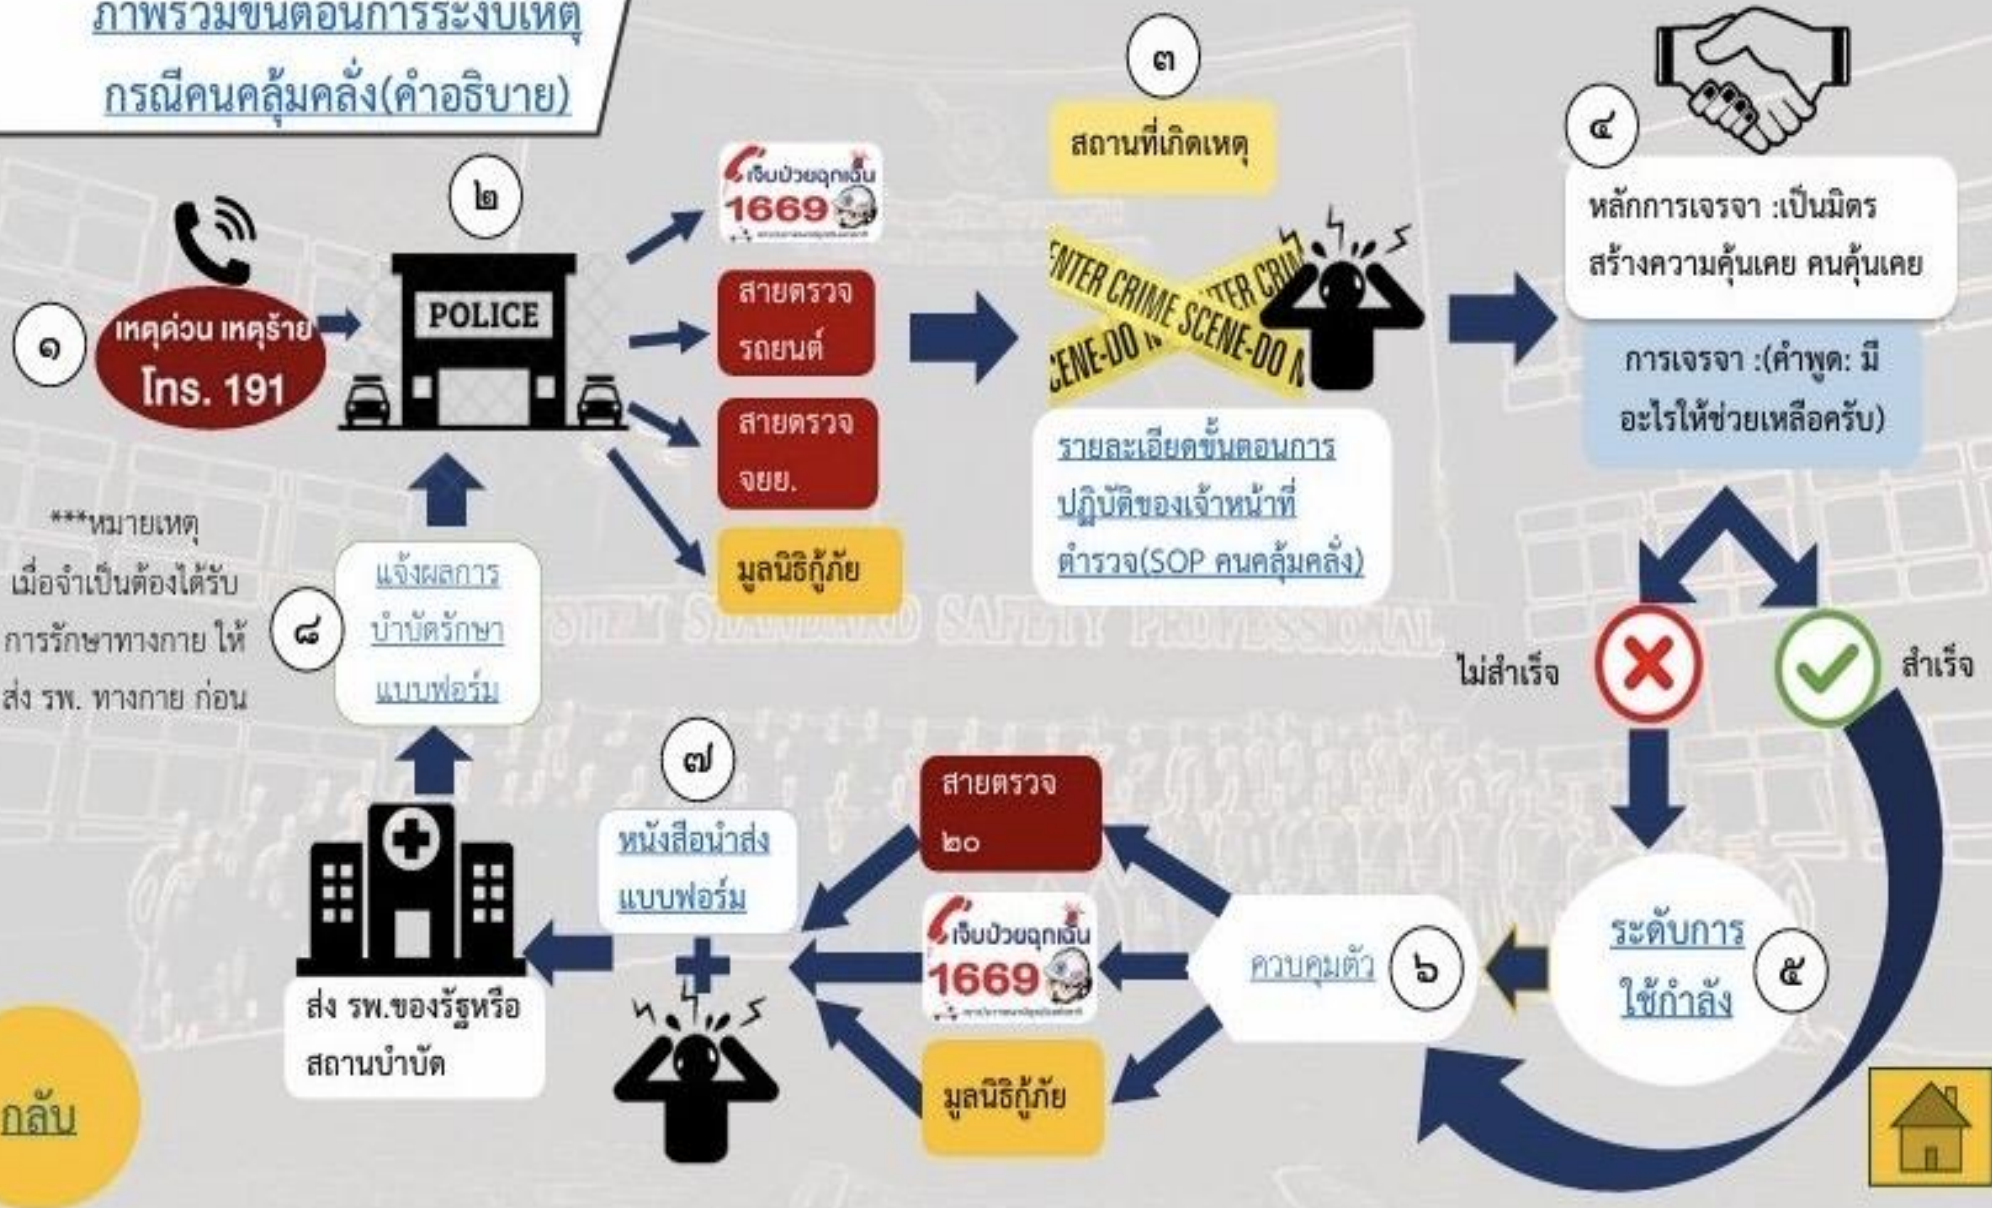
ภาพรวมขั้นตอนการระงับเหตุ
กรณีคนคลุ้มคลั่ง(คำอธิบาย)

๑
เหตุด่วน เหตุร้าย
โทร. 191

๒
POLICE

เจ็บป่วยฉุกเฉิน 1669

สายตรวจรถยนต์

สายตรวจจยย.

มูลนิธิกู้ภัย

๓
สถานที่เกิดเหตุ

ENTER CRIME SCENE-DO NOT ENTER CRIME SCENE-DO N

รายละเอียดขั้นตอนการปฏิบัติของเจ้าหน้าที่ตำรวจ(SOP คนคลุ้มคลั่ง)

๔
หลักการเจรจา :เป็นมิตร สร้างความคุ้นเคย คนคุ้นเคย

การเจรจา :(คำพูด: มีอะไรให้ช่วยเหลือครับ)

ไม่สำเร็จ
สำเร็จ

***หมายเหตุ
เมื่อจำเป็นต้องได้รับการรักษาทางกาย ให้ส่ง รพ. ทางกาย ก่อน

๘
แจ้งผลการบำบัดรักษาแบบฟอร์ม

SAFETY STANDARD SAFETY PROFESSIONAL

๗
หนังสือนำส่งแบบฟอร์ม

สายตรวจ ๒๐

เจ็บป่วยฉุกเฉิน 1669

มูลนิธิกู้ภัย

ควบคุมตัว
๖

ระดับการใช้กำลัง
๕

ส่ง รพ.ของรัฐหรือสถานบำบัด

กลับ